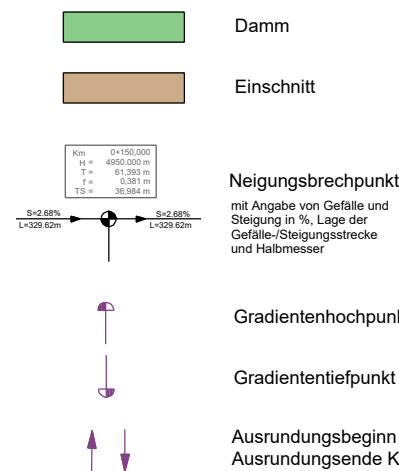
Damm

Einschnitt

| Km | 0+150,000 |
|---|---|
| H = | 4950,000 m |
| T = | 61,393 m |
| f = | 0,381 m |
| TS = | 36,984 m |

S=2.68%
L=329.62m

S=2.68%
L=329.62m

Neigungsbrechpunkt

mit Angabe von Gefälle und Steigung in %, Lage der Gefälle-/Steigungsstrecke und Halbmesser

Gradientenhochpunk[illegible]

Gradiententiefpunkt

Ausrundungsbeginn
Ausrundungsende K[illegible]